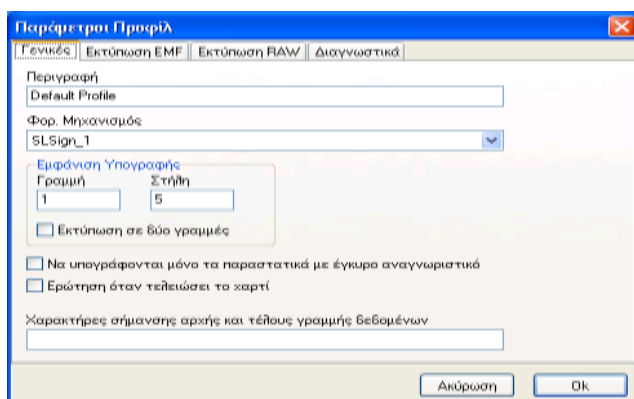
Παράμετροι Προφίλ

Γενικές | Εκτύπωση EMF | Εκτύπωση RAW | Διαγνωστικά

Περιγραφή
Default Profile

Φορ. Μηχανισμός
SLSign_1

Εμφάνιση Υπογραφής
Γραμμή
1
Στήλη
5

Εκτύπωση σε δύο γραμμές

Να υπογράφονται μόνο τα παραστατικά με έγκυρο αναγνωριστικό

Ερώτηση όταν τελειώσει το χαρτί

Χαρακτήρες σήμανσης αρχής και τέλους γραμμής δεδομένων

Ακύρωση
Ok